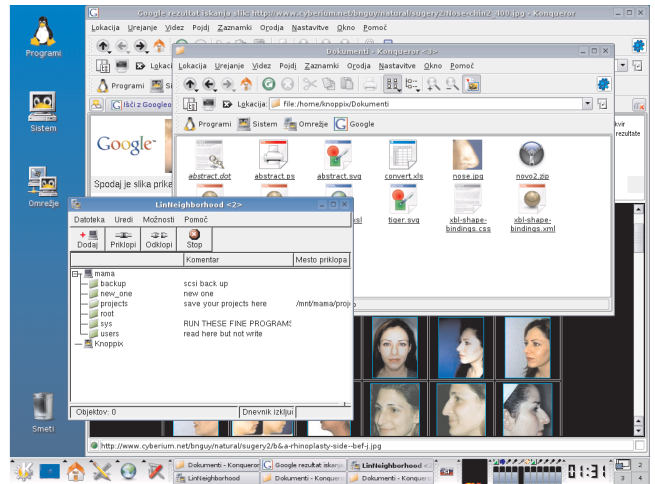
Programi

Sistem

Omrežje

Smeti

Google rezultat iskanja slik: http://www.cyberium.net/bnguy/natural/sugery2/nose-chin2-400.jpg - Konqueror

Lokacija Urejanje Videz Pojdi Zaznamki Orodja Nastavitve Okno Pomoč

Programi Si

Išči z Google

Google

Spodaj je slika prika

Dokumenti - Konqueror <3>

Lokacija Urejanje Videz Pojdi Zaznamki Orodja Nastavitve Okno Pomoč

Lokacija: file:/home/knoppix/Dokumenti

Programi Sistem Omrežje Google

abstract.dot abstract.ps abstract.svg convert.xls nose.jpg novo2.zip

sl tiger.svg xbl-shape-bindings.css xbl-shape-bindings.xml

LinNeighborhood <2>

Datoteka Uredi Možnosti Pomoč

Dodaj Priklopi Odklopi Stop

| | Komentar | Mesto priklopa |
|---|---|---|
| mama | | |
| backup | scsi back up | |
| new_one | new one | |
| projects | save your projects here | /mnt/mama/proje |
| root | | |
| sys | RUN THESE FINE PROGRAMS | |
| users | read here but not write | |
| Knoppix | | |

Objektov: 0

Dnevnik izklju

kvie rezultate

http://www.cyberium.net/bnguy/natural/sugery2/b&a-rhinoplasty-side--bef-j.jpg

Dokumenti - Konqueror Google rezultat iskanj LinNeighborhood

LinNeighborhood Dokumenti - Konqueror Dokumenti - Konque

1 2 3 4